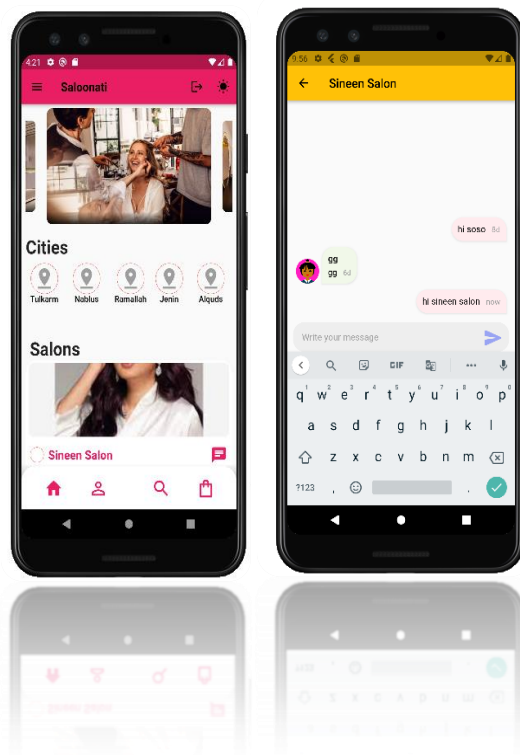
4:21

Saloonati

Cities

Tulkarm
Nablus
Ramallah
Jenin
Alquds

Salons

Sineen Salon

9:56

Sineen Salon

hi soso 8d

gg
gg 6d

hi sineen salon now

Write your message

GIF

q w e r t y u i o p
a s d f g h j k l
z x c v b n m
?123 ,